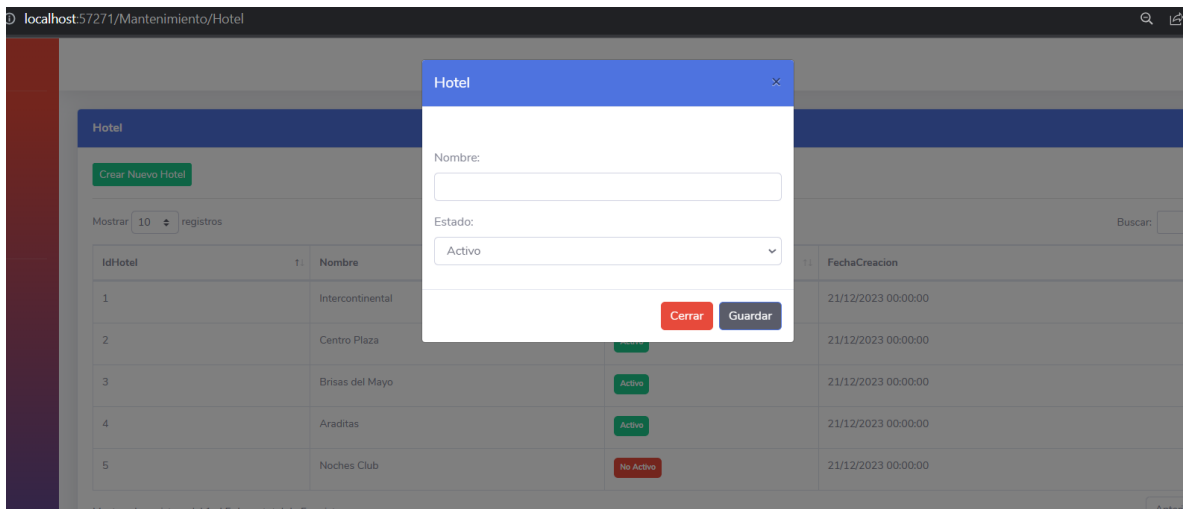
localhost:57271/Mantenimiento/Hotel

Hotel

Crear Nuevo Hotel

Mostrar 10 registros

Buscar:

| IdHotel | Nombre | | FechaCreacion |
|---|---|---|---|
| 1 | Intercontinental | | 21/12/2023 00:00:00 |
| 2 | Centro Plaza | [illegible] | 21/12/2023 00:00:00 |
| 3 | Brisas del Mayo | Activo | 21/12/2023 00:00:00 |
| 4 | Araditas | Activo | 21/12/2023 00:00:00 |
| 5 | Noches Club | No Activo | 21/12/2023 00:00:00 |

Hotel ×

Nombre:

Estado:

Activo

Cerrar Guardar